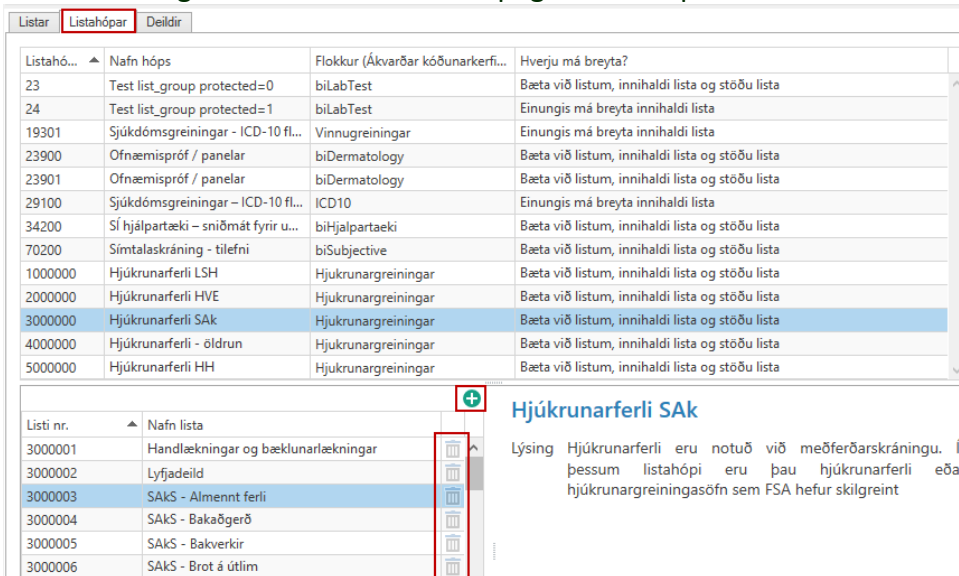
Listar | Listahópar | Deildir

| Listahó... | Nafn hóps | Flokkur (Ákvarðar kóðunarkerfi... | Hverju má breyta? |
|---|---|---|---|
| 23 | Test list_group protected=0 | biLabTest | Bæta við listum, innihaldi lista og stöðu lista |
| 24 | Test list_group protected=1 | biLabTest | Einungis má breyta innihaldi lista |
| 19301 | Sjúkdómsgreiningar - ICD-10 fl... | Vinnugreiningar | Einungis má breyta innihaldi lista |
| 23900 | Ofnæmispróf / panelar | biDermatology | Bæta við listum, innihaldi lista og stöðu lista |
| 23901 | Ofnæmispróf / panelar | biDermatology | Bæta við listum, innihaldi lista og stöðu lista |
| 29100 | Sjúkdómsgreiningar – ICD-10 fl... | ICD10 | Einungis má breyta innihaldi lista |
| 34200 | SÍ hjálpartæki – sniðmát fyrir u... | biHjalpartaeki | Bæta við listum, innihaldi lista og stöðu lista |
| 70200 | Símtalaskráning - tilefni | biSubjective | Bæta við listum, innihaldi lista og stöðu lista |
| 1000000 | Hjúkrunarferli LSH | Hjukrunargreiningar | Bæta við listum, innihaldi lista og stöðu lista |
| 2000000 | Hjúkrunarferli HVE | Hjukrunargreiningar | Bæta við listum, innihaldi lista og stöðu lista |
| 3000000 | Hjúkrunarferli SAk | Hjukrunargreiningar | Bæta við listum, innihaldi lista og stöðu lista |
| 4000000 | Hjúkrunarferli - öldrun | Hjukrunargreiningar | Bæta við listum, innihaldi lista og stöðu lista |
| 5000000 | Hjúkrunarferli HH | Hjukrunargreiningar | Bæta við listum, innihaldi lista og stöðu lista |

| Listi nr. | Nafn lista |
|---|---|
| 3000001 | Handlækningar og bæklunarlækningar |
| 3000002 | Lyfjadeild |
| 3000003 | SAkS - Almennt ferli |
| 3000004 | SAkS - Bakaðgerð |
| 3000005 | SAkS - Bakverkir |
| 3000006 | SAkS - Brot á útlim |

Hjúkrunarferli SAk

Lýsing Hjúkrunarferli eru notuð við meðferðarskráningu. Í þessum listahópi eru þau hjúkrunarferli eða hjúkrunargreiningasöfn sem FSA hefur skilgreint